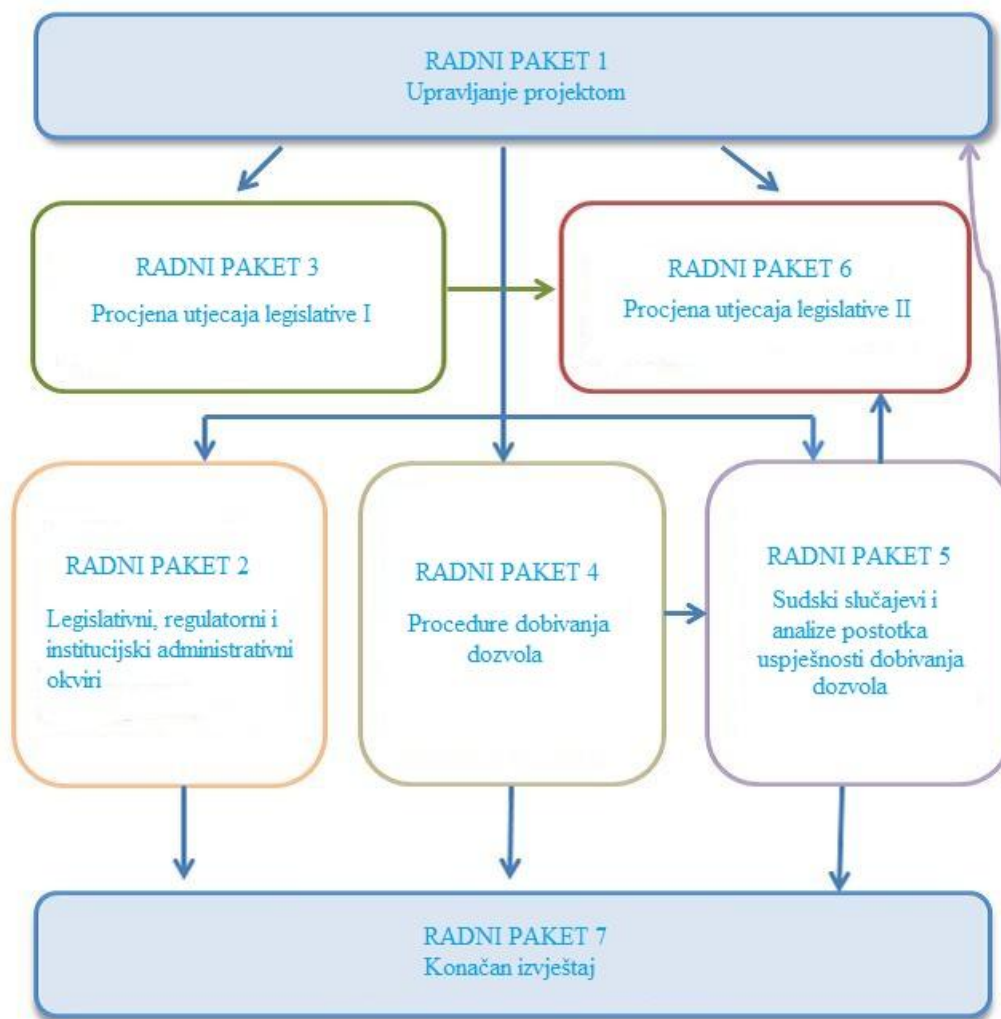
RADNI PAKET 1
Upravljanje projektom

RADNI PAKET 3
Procjena utjecaja legislative I

RADNI PAKET 6
Procjena utjecaja legislative II

RADNI PAKET 2
Legislativni, regulatorni i institucijski administrativni okviri

RADNI PAKET 4
Procedure dobivanja dozvola

RADNI PAKET 5
Sudski slučajevi i analize postotka uspješnosti dobivanja dozvola

RADNI PAKET 7
Konačan izvještaj